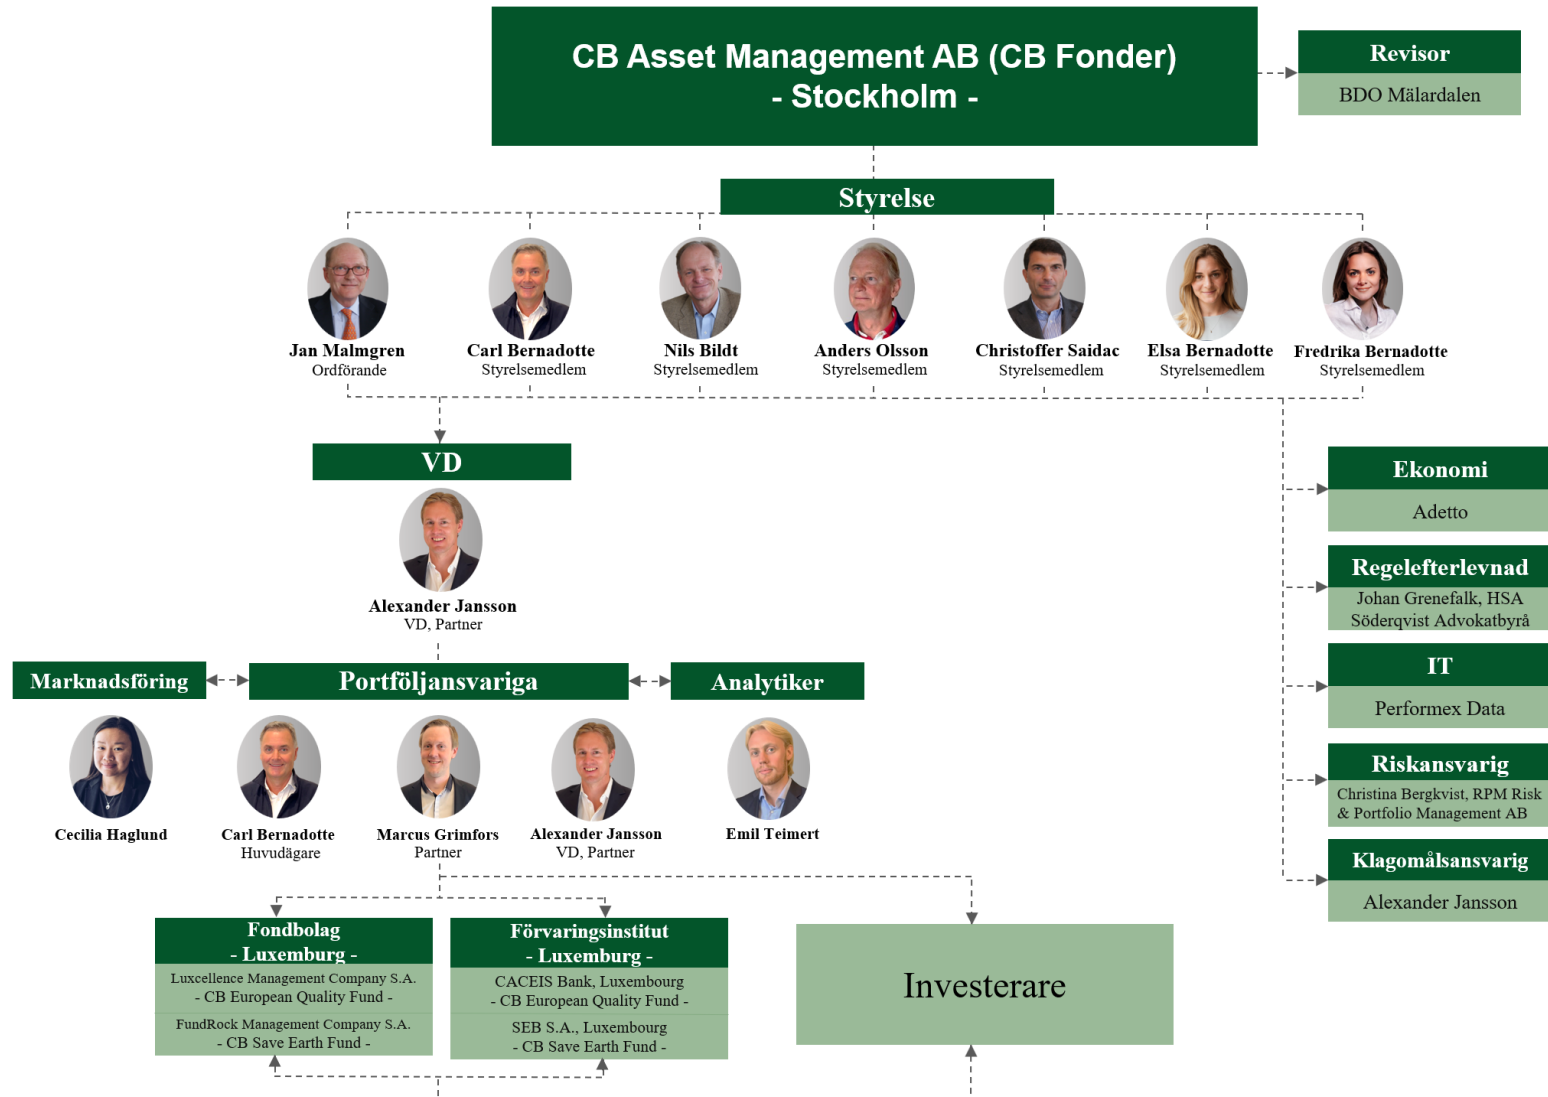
CB Asset Management AB (CB Fonder)
- Stockholm -

Revisor
BDO Mälardalen

Styrelse

Jan Malmgren
Ordförande

Carl Bernadotte
Styrelsemedlem

Nils Bildt
Styrelsemedlem

Anders Olsson
Styrelsemedlem

Christoffer Saidac
Styrelsemedlem

Elsa Bernadotte
Styrelsemedlem

Fredrika Bernadotte
Styrelsemedlem

VD

Alexander Jansson
VD, Partner

Ekonomi
Adetto

Regelefterlevnad
Johan Grenefalk, HSA
Söderqvist Advokatbyrå

IT
Performex Data

Riskansvarig
Christina Bergkvist, RPM Risk & Portfolio Management AB

Klagomålsansvarig
Alexander Jansson

Marknadsföring

Portföljansvariga

Analytiker

Cecilia Haglund

Carl Bernadotte
Huvudägare

Marcus Grimfors
Partner

Alexander Jansson
VD, Partner

Emil Teimert

Fondbolag
- Luxemburg -
Luxcellence Management Company S.A.
- CB European Quality Fund -
FundRock Management Company S.A.
- CB Save Earth Fund -

Förvaringsinstitut
- Luxemburg -
CACEIS Bank, Luxembourg
- CB European Quality Fund -
SEB S.A., Luxembourg
- CB Save Earth Fund -

Investerare